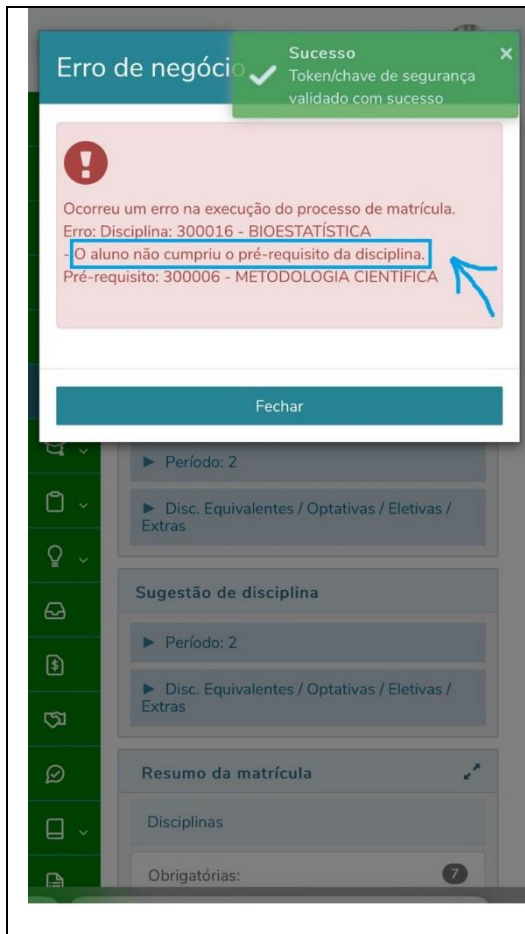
Erro de negócio

Sucesso
Token/chave de segurança validado com sucesso
×

Ocorreu um erro na execução do processo de matrícula.
Erro: Disciplina: 300016 - BIOESTATÍSTICA
- O aluno não cumpriu o pré-requisito da disciplina.
Pré-requisito: 300006 - METODOLOGIA CIENTÍFICA

Fechar

► Período: 2

► Disc. Equivalentes / Optativas / Eletivas / Extras

Sugestão de disciplina

► Período: 2

► Disc. Equivalentes / Optativas / Eletivas / Extras

Resumo da matrícula

Disciplinas

Obrigatórias: 7